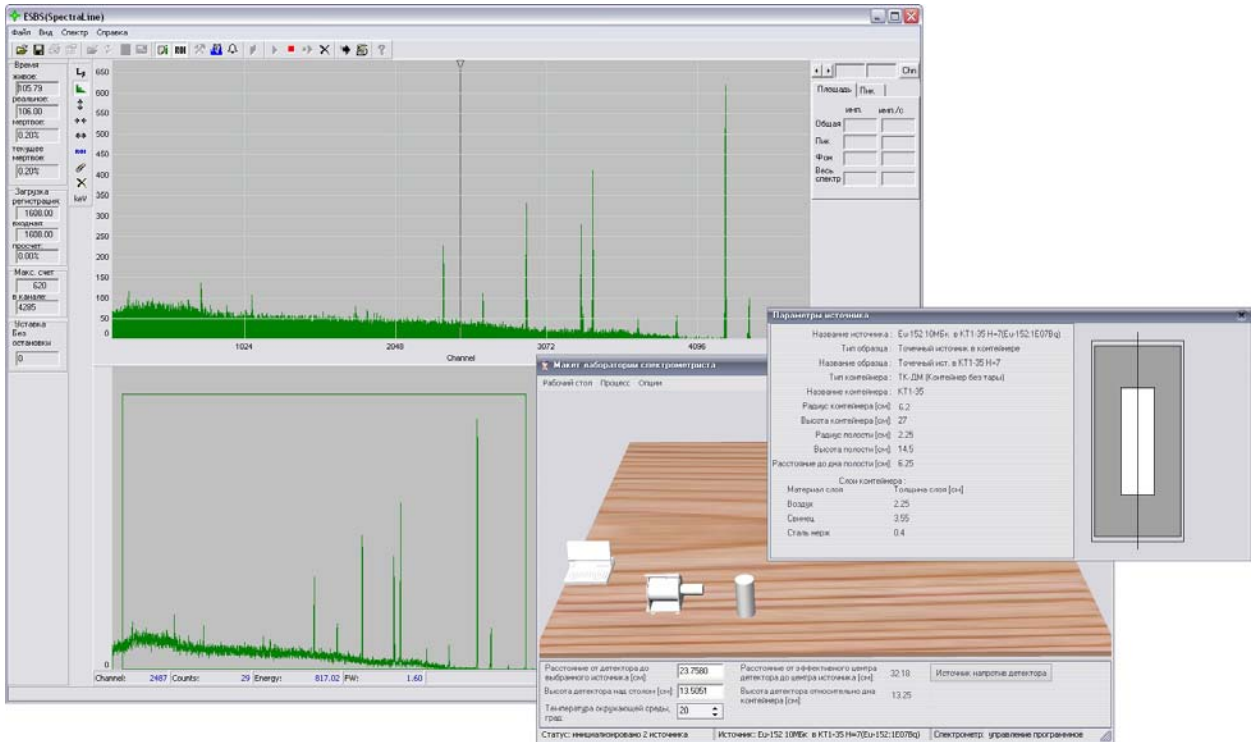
ESBS(SpectraLine)
Файл Вид Спектр Справка

Время
живое:
105.79
реальное:
106.00
мертвое:
0.20%
текущее мертвое:
0.20%

Загрузка
регистрация:
1608.00
входная:
1608.00
просчет:
0.00%

Макс. счет
620
в канале:
4285

Уставка
Без остановки
0

keV

650
600
550
500
450
400
350
300
250
200
150
100
50
0

1024
2048
3072
4096
Channel

Chn
Площадь Пик
имп. имп./с
Общая
Пик
Фон
Весь спектр

0
Channel: 2487 Counts: 29 Energy: 817.02 FW: 1.60

Макет лаборатории спектрометриста
Рабочий стол Процесс Опции

Расстояние от детектора до выбранного источника [см]: 23.7580
Высота детектора над столом [см]: 13.5051
Температура окружающей среды, град: 20
Расстояние от эффективного центра детектора до центра источника [см]: 32.18
Высота детектора относительно дна контейнера [см]: 13.25
Источник напротив детектора

Статус: инициализировано 2 источника
Источник: Eu-152 10МБк. в КТ1-35 Н=7(Eu-152:1E07Bq)
Спектрометр: управление программное

Параметры источника
Название источника: Eu-152 10МБк. в КТ1-35 Н=7(Eu-152:1E07Bq)
Тип образца: Точечный источник в контейнере
Название образца: Точечный ист. в КТ1-35 Н=7
Тип контейнера: ТК-ДМ (Контейнер без тары)
Название контейнера: КТ1-35
Радиус контейнера [см]: 6.2
Высота контейнера [см]: 27
Радиус полости [см]: 2.25
Высота полости [см]: 14.5
Расстояние до дна полости [см]: 6.25
Слои контейнера:
Материал слоя | Толщина слоя [см]
Воздух | 2.25
Свинец | 3.55
Сталь нерж. | 0.4